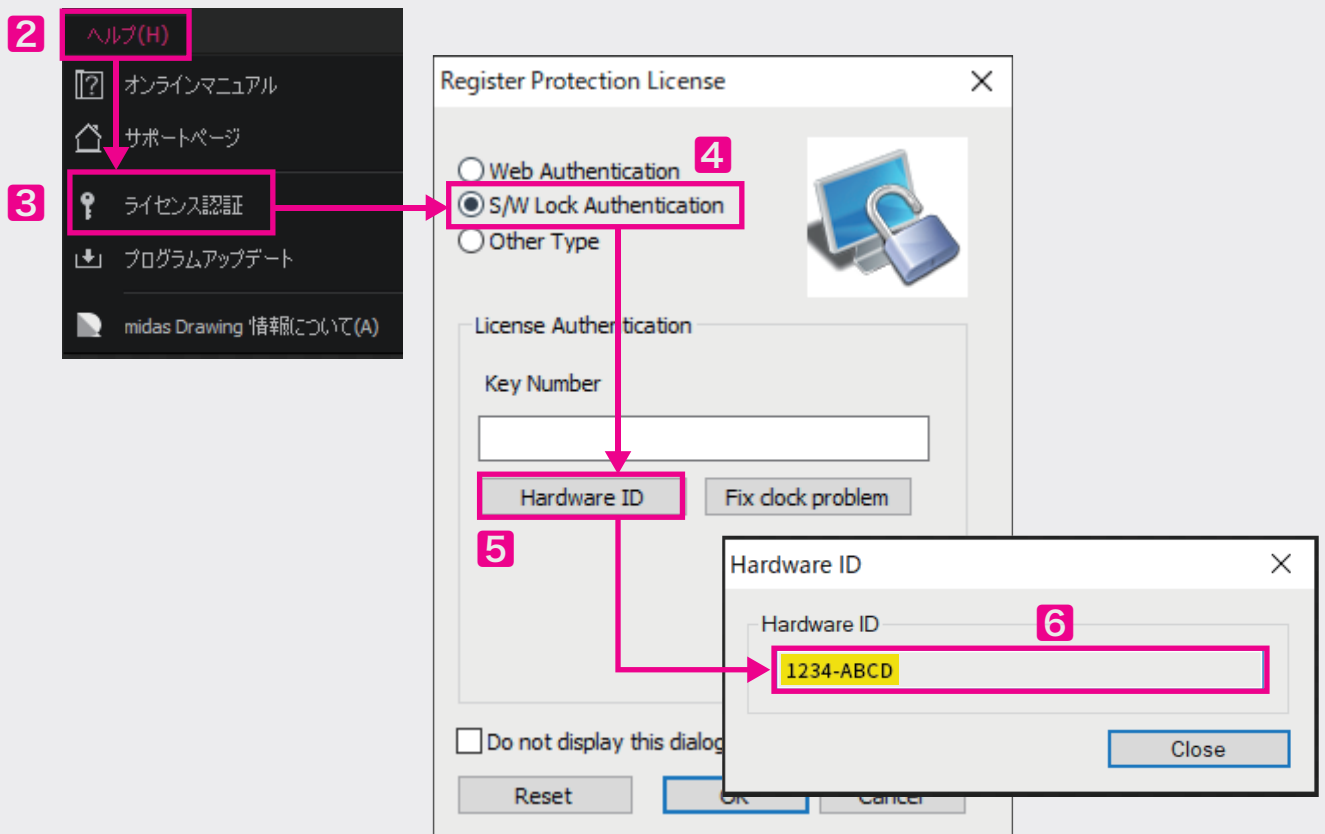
2 ヘルプ(H)

オンラインマニュアル

サポートページ

3 ライセンス認証

プログラムアップデート

midas Drawing 情報について(A)

Register Protection License

4

Web Authentication

S/W Lock Authentication

Other Type

License Authentication

Key Number

Hardware ID

Fix clock problem

5

Do not display this dialog

Reset

OK

Cancel

Hardware ID

Hardware ID

6

1234-ABCD

Close